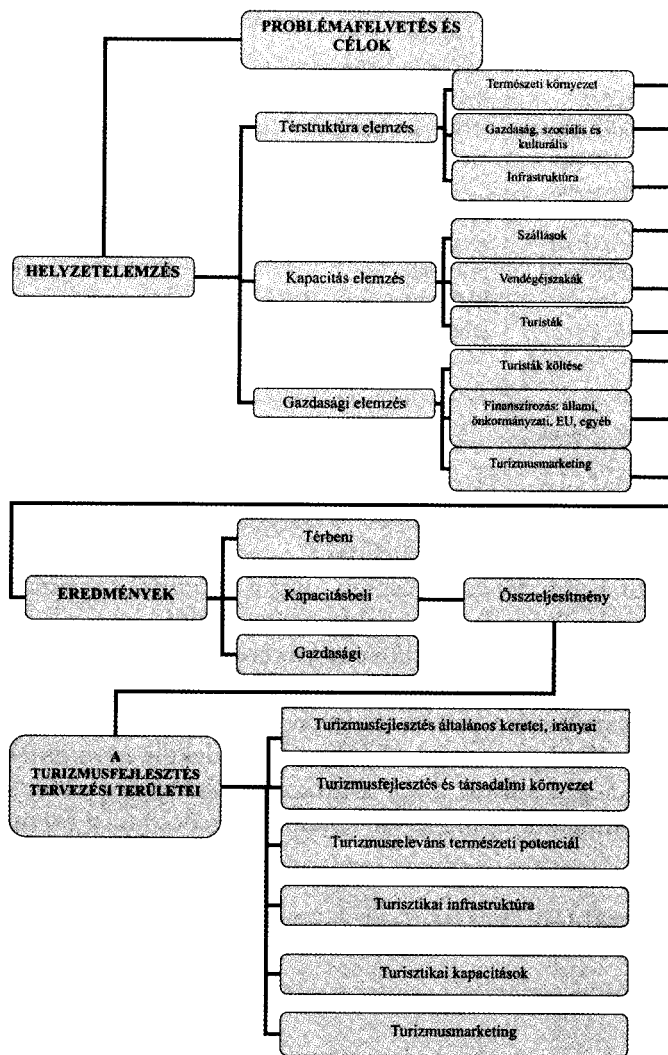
PROBLÉMAFELVETÉS ÉS CÉLOK

HELYZETELEMZÉS

Térstruktúra elemzés

Természeti környezet

Gazdaság, szociális és kulturális

Infrastruktúra

Kapacitás elemzés

Szállások

Vendéglátóhelyek

Turisták

Gazdasági elemzés

Turisták költése

Finanszírozás: állami, önkormányzati, EU, egyéb

Turizmusmarketing

EREDMÉNYEK

Térbeni

Kapacitásbeli

Gazdasági

Összteljesítmény

A TURIZMUSFEJLESZTÉS TERVEZÉSI TERÜLETEI

Turizmusfejlesztés általános keretei, irányai

Turizmusfejlesztés és társadalmi környezet

Turizmusreleváns természeti potenciál

Turisztikai infrastruktúra

Turisztikai kapacitások

Turizmusmarketing